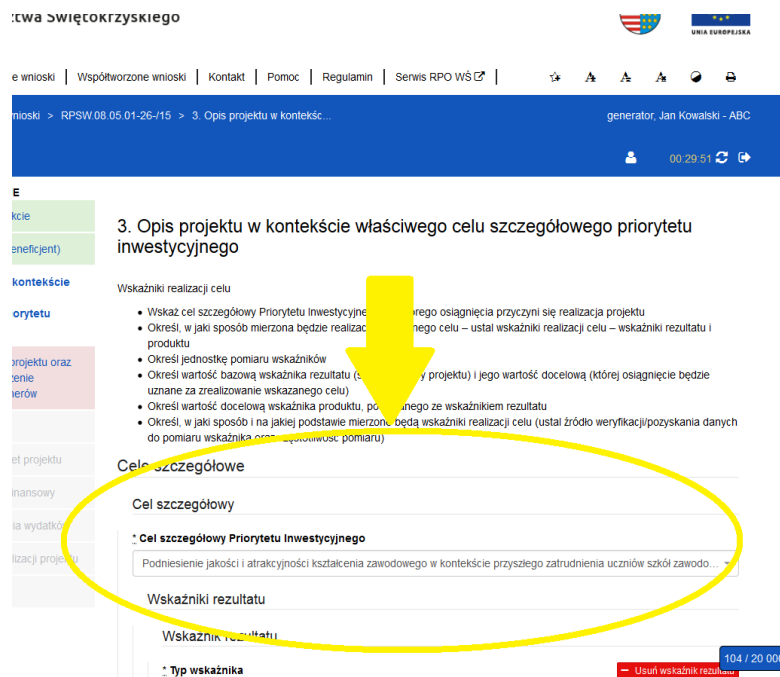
ctwa Świętokrzyskiego

UNIA EUROPEJSKA

e wnioski | Współtworzone wnioski | Kontakt | Pomoc | Regulamin | Serwis RPO WŚ

wnioski > RPSW.08.05.01-26-/15 > 3. Opis projektu w kontekśc...

generator, Jan Kowalski - ABC

00:29:51

E
kcie
eneficjent)
kontekście
iorytetu
projektu oraz
zenie
nerów
et projektu
inansowy
ia wydatków
lizacji projektu

3. Opis projektu w kontekście właściwego celu szczegółowego priorytetu inwestycyjnego

Wskaźniki realizacji celu

- Wskaż cel szczegółowy Priorytetu Inwestycyjne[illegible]rego osiągnięcia przyczyni się realizacja projektu
- Określ, w jaki sposób mierzona będzie realizac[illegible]nego celu – ustal wskaźniki realizacji celu – wskaźniki rezultatu i produktu
- Określ jednostkę pomiaru wskaźników
- Określ wartość bazową wskaźnika rezultatu (s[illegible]y projektu) i jego wartość docelową (której osiągnięcie będzie uznane za zrealizowanie wskazanego celu)
- Określ wartość docelową wskaźnika produktu, po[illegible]nego ze wskaźnikiem rezultatu
- Określ, w jaki sposób i na jakiej podstawie mierzone będą wskaźniki realizacji celu (ustal źródło weryfikacji/pozyskania danych do pomiaru wskaźnika oraz częstotliwość pomiaru)

Cele szczegółowe

Cel szczegółowy

* Cel szczegółowy Priorytetu Inwestycyjnego

Podniesienie jakości i atrakcyjności kształcenia zawodowego w kontekście przyszłego zatrudnienia uczniów szkół zawodo...

Wskaźniki rezultatu

Wskaźnik rezultatu

* Typ wskaźnika

Usuń wskaźnik rezultatu

104 / 20 000